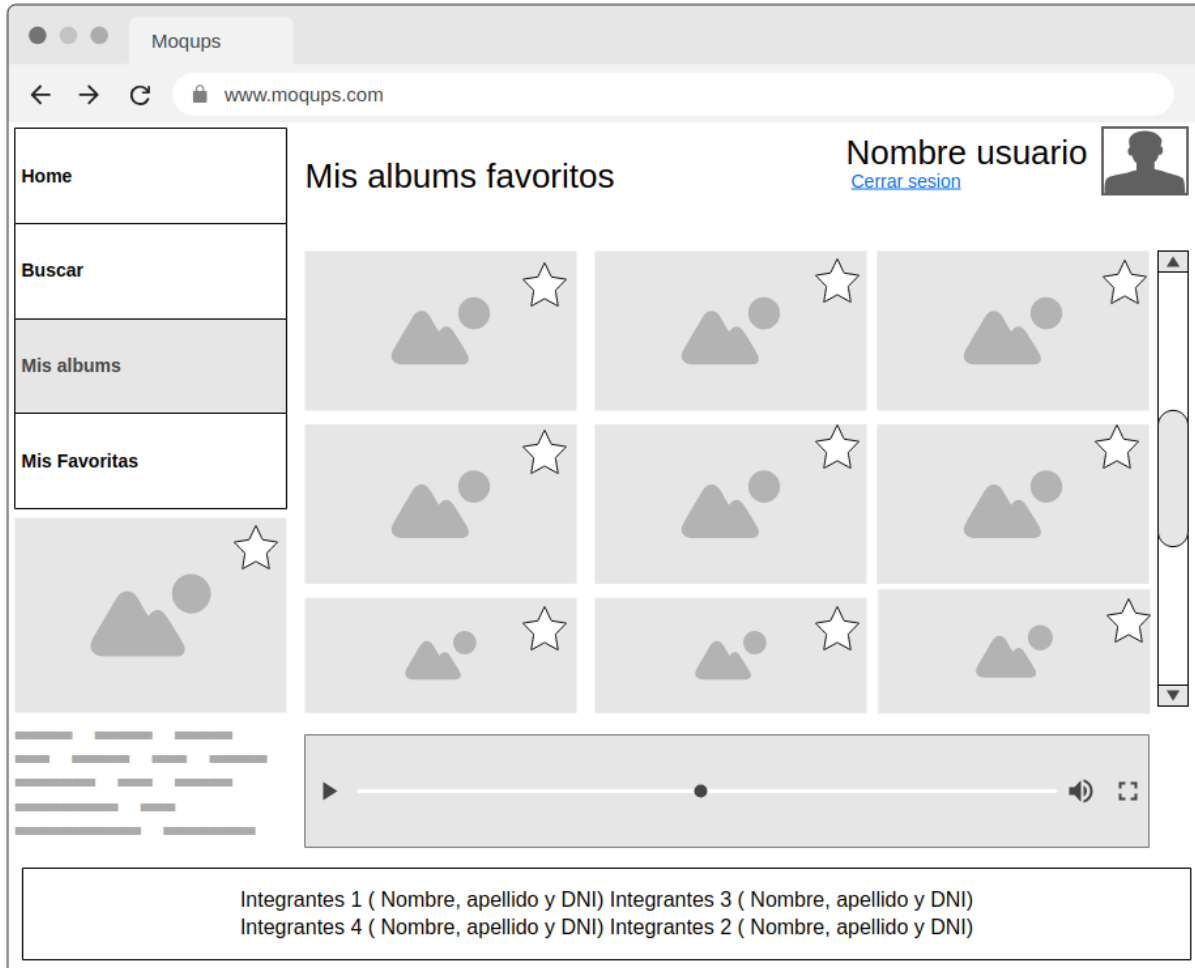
Moqups

www.moqups.com

Home

Buscar

Mis albums

Mis Favoritas

Mis albums favoritos

Nombre usuario
Cerrar sesion

Integrantes 1 ( Nombre, apellido y DNI) Integrantes 3 ( Nombre, apellido y DNI)
Integrantes 4 ( Nombre, apellido y DNI) Integrantes 2 ( Nombre, apellido y DNI)